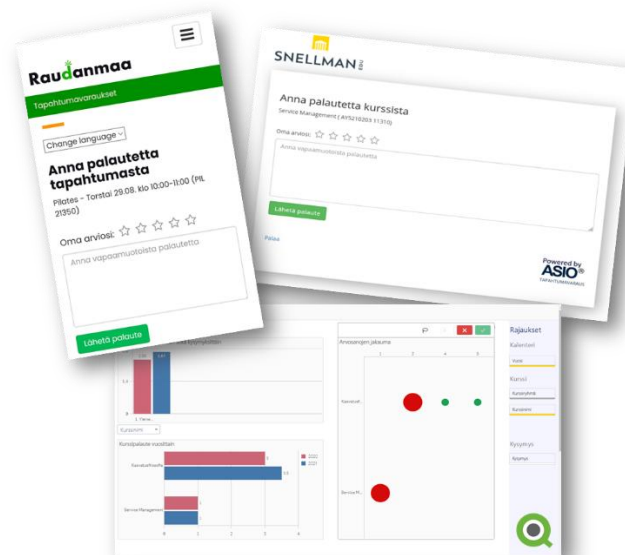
Raudanmaa

Tapahtumavaraukset

Change language

Anna palautetta tapahtumasta

Pilates - Torstai 29.08. klo 10:00-11:00 (PIL 21350)

Oma arviosi:

Anna vapaamuotoista palautetta

Lähetä palaute

SNELLMAN

Anna palautetta kurssista

Service Management (AYS210203 11310)

Oma arviosi:

Anna vapaamuotoista palautetta

Lähetä palaute

Palaa

Powered by ASIO TAPAHTUMAVARAUS

Arvosanojen jakauma

Kurssipalaute vuosittain

Service Management

Rajaukset

Kalenteri

Kurssi

Kysymys